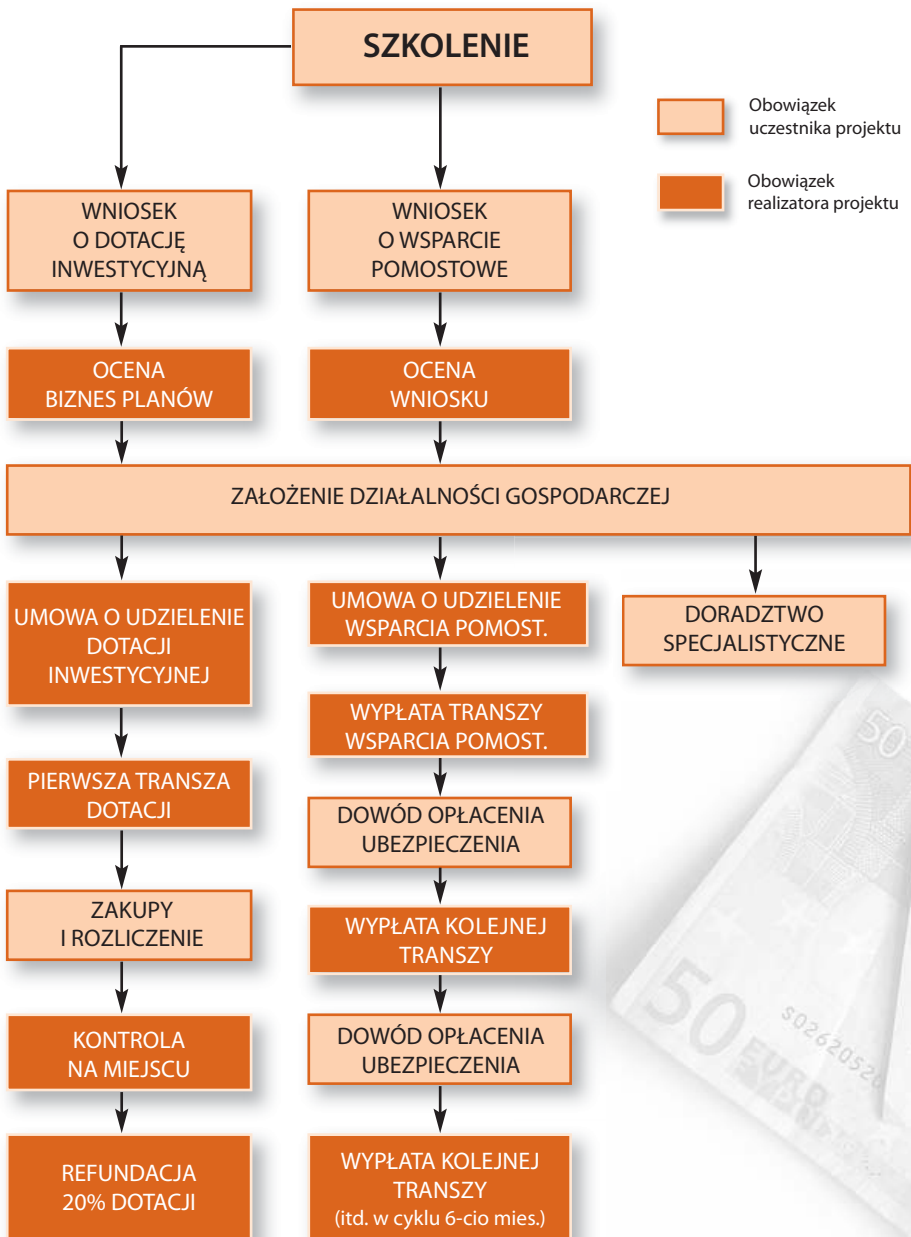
SZKOLENIE

Obowiązek uczestnika projektu

Obowiązek realizatora projektu

WNIOSEK O DOTACJĘ INWESTYCYJNĄ

WNIOSEK O WSPARCIE POMOSTOWE

OCENA BIZNES PLANÓW

OCENA WNIOSKU

ZAŁOŻENIE DZIAŁALNOŚCI GOSPODARCZEJ

UMOWA O UDZIELENIE DOTACJI INWESTYCYJNEJ

UMOWA O UDZIELENIE WSPARCIA POMOST.

DORADZTWO SPECJALISTYCZNE

WYPŁATA TRANSZY WSPARCIA POMOST.

PIERWSZA TRANSZA DOTACJI

DOWÓD OPŁACENIA UBEZPIECZENIA

ZAKUPY I ROZLICZENIE

WYPŁATA KOLEJNEJ TRANSZY

KONTROLA NA MIEJSCU

DOWÓD OPŁACENIA UBEZPIECZENIA

REFUNDACJA 20% DOTACJI

WYPŁATA KOLEJNEJ TRANSZY (itd. w cyklu 6-cio mies.)

50

50 EURO

S02620520